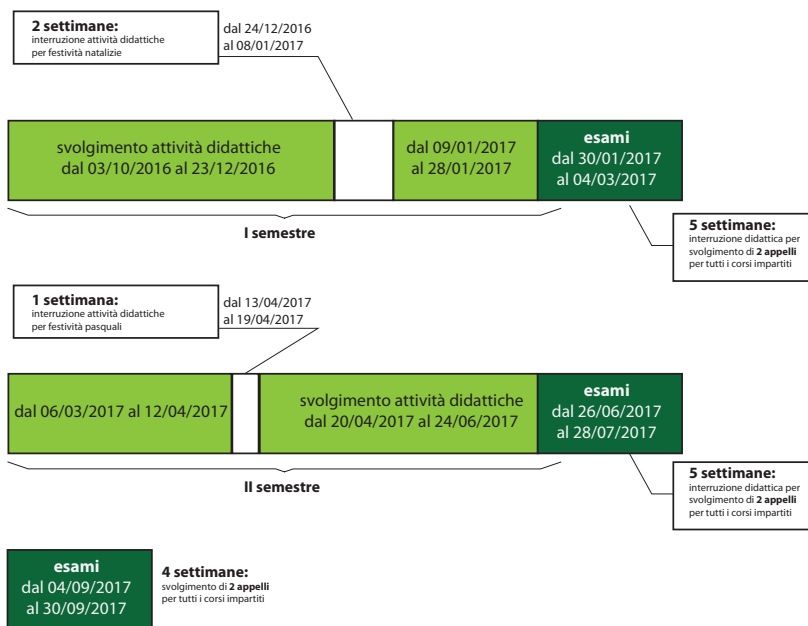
**2 settimane:**
interruzione attività didattiche per festività natalizie

dal 24/12/2016 al 08/01/2017

svolgimento attività didattiche dal 03/10/2016 al 23/12/2016

dal 09/01/2017 al 28/01/2017

**esami**
dal 30/01/2017 al 04/03/2017

**I semestre**

**5 settimane:**
interruzione didattica per svolgimento di **2 appelli** per tutti i corsi impartiti

**1 settimana:**
interruzione attività didattiche per festività pasquali

dal 13/04/2017 al 19/04/2017

dal 06/03/2017 al 12/04/2017

svolgimento attività didattiche dal 20/04/2017 al 24/06/2017

**esami**
dal 26/06/2017 al 28/07/2017

**II semestre**

**5 settimane:**
interruzione didattica per svolgimento di **2 appelli** per tutti i corsi impartiti

**esami**
dal 04/09/2017 al 30/09/2017

**4 settimane:**
svolgimento di **2 appelli** per tutti i corsi impartiti